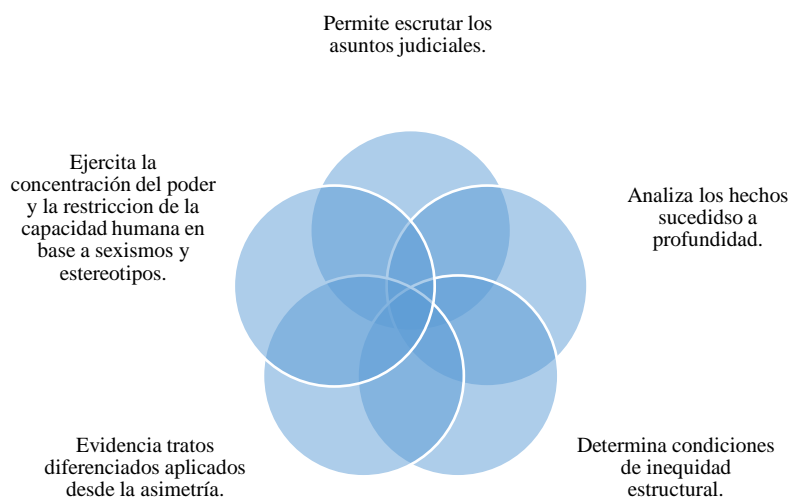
Permite escrutar los asuntos judiciales.

Analiza los hechos sucedidso a profundidad.

Determina condiciones de inequidad estructural.

Evidencia tratos diferenciados aplicados desde la asimetría.

Ejercita la concentración del poder y la restriccion de la capacidad humana en base a sexismos y estereotipos.